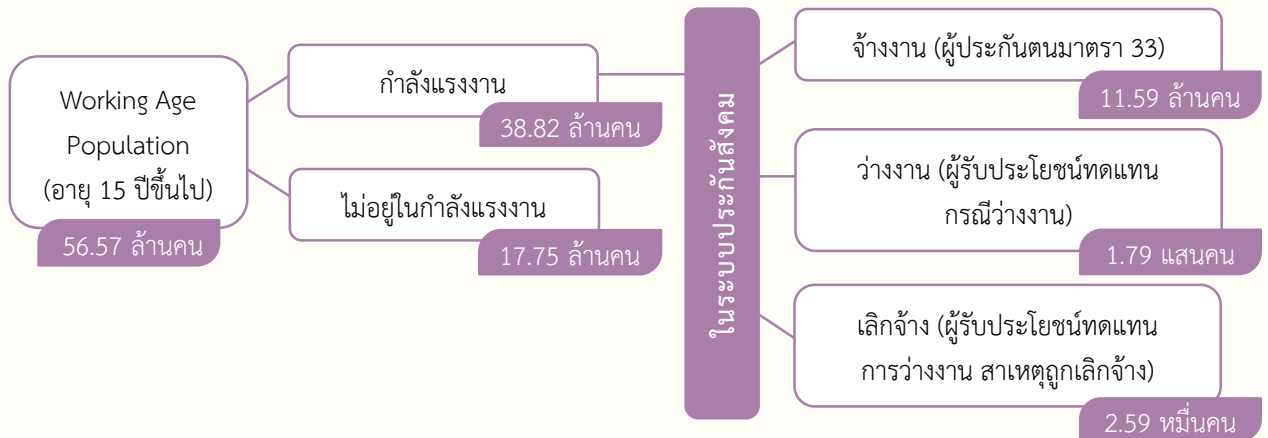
Working Age Population (อายุ 15 ปีขึ้นไป)
56.57 ล้านคน

กำลังแรงงาน
38.82 ล้านคน

ไม่อยู่ในกำลังแรงงาน
17.75 ล้านคน

ในระบบประกันสังคม

จ้างงาน (ผู้ประกันตนมาตรา 33)
11.59 ล้านคน

ว่างงาน (ผู้รับประโยชน์ทดแทนกรณีว่างงาน)
1.79 แสนคน

เลิกจ้าง (ผู้รับประโยชน์ทดแทนการว่างงาน สาเหตุถูกเลิกจ้าง)
2.59 หมื่นคน